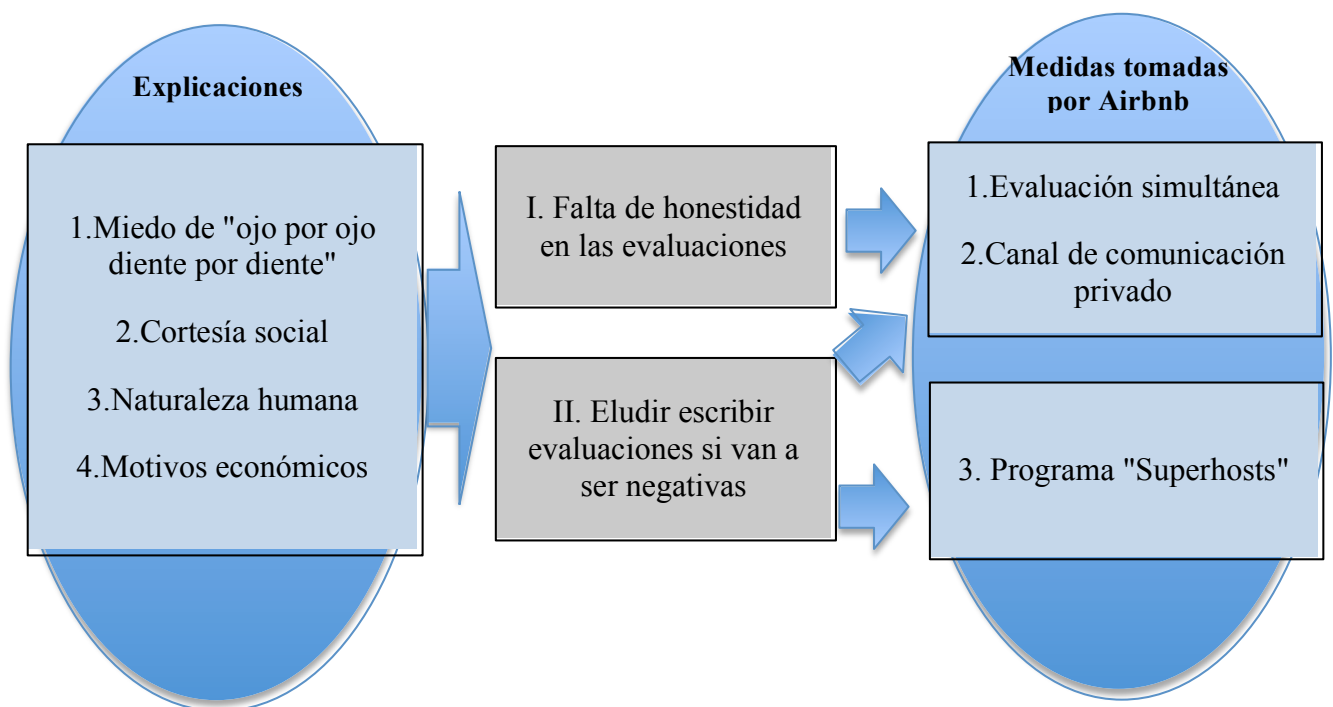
Explicaciones

1.Miedo de "ojo por ojo diente por diente"

2.Cortesía social

3.Naturaleza humana

4.Motivos económicos

I. Falta de honestidad en las evaluaciones

II. Eludir escribir evaluaciones si van a ser negativas

Medidas tomadas por Airbnb

1.Evaluación simultánea

2.Canal de comunicación privado

3. Programa "Superhosts"